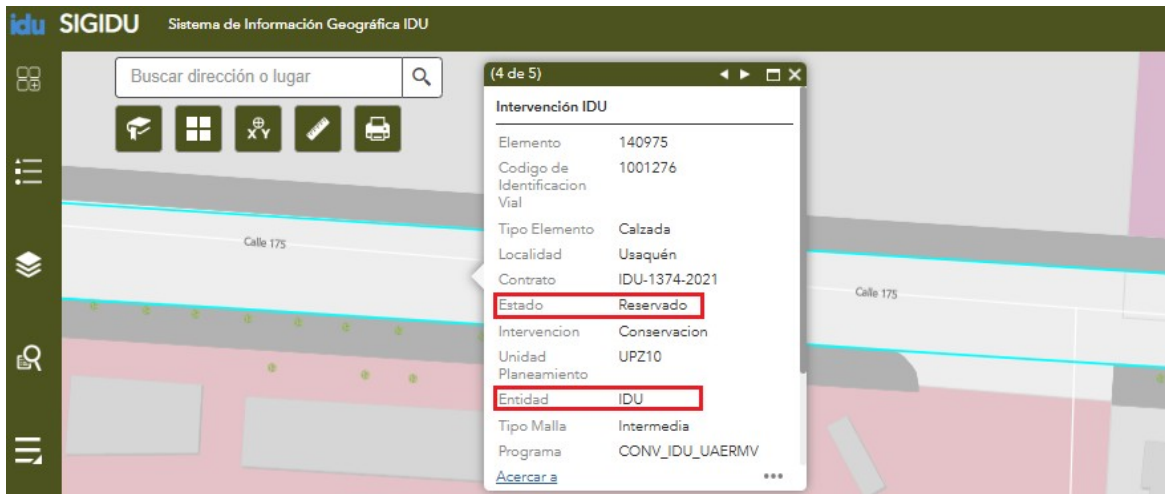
idu SIGIDU Sistema de Información Geográfica IDU

Buscar dirección o lugar

(4 de 5)

Intervención IDU

| | |
|---|---|
| Elemento | 140975 |
| Codigo de Identificacion Vial | 1001276 |
| Tipo Elemento | Calzada |
| Localidad | Usaquén |
| Contrato | IDU-1374-2021 |
| Estado | Reservado |
| Intervencion | Conservacion |
| Unidad Planeamiento | UPZ10 |
| Entidad | IDU |
| Tipo Malla | Intermedia |
| Programa | CONV_IDU_UAERMV |

Acercar a

Calle 175

Calle 175